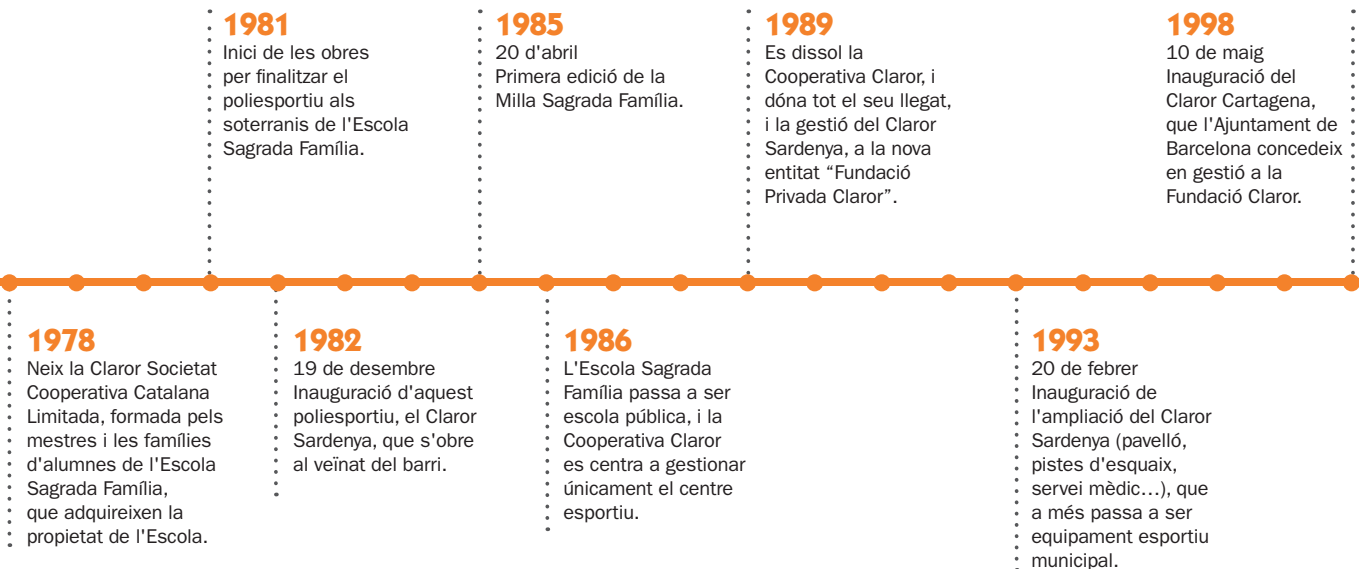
1981
Inici de les obres per finalitzar el poliesportiu als soterranis de l'Escola Sagrada Família.

1985
20 d'abril
Primera edició de la Milla Sagrada Família.

1989
Es dissol la Cooperativa Claror, i dóna tot el seu llegat, i la gestió del Claror Sardenya, a la nova entitat "Fundació Privada Claror".

1998
10 de maig
Inauguració del Claror Cartagena, que l'Ajuntament de Barcelona concedeix en gestió a la Fundació Claror.

1978
Neix la Claror Societat Cooperativa Catalana Limitada, formada pels mestres i les famílies d'alumnes de l'Escola Sagrada Família, que adquireixen la propietat de l'Escola.

1982
19 de desembre
Inauguració d'aquest poliesportiu, el Claror Sardenya, que s'obre al veïnat del barri.

1986
L'Escola Sagrada Família passa a ser escola pública, i la Cooperativa Claror es centra a gestionar únicament el centre esportiu.

1993
20 de febrer
Inauguració de l'ampliació del Claror Sardenya (pavelló, pistes d'esquaixs, servei mèdic…), que a més passa a ser equipament esportiu municipal.